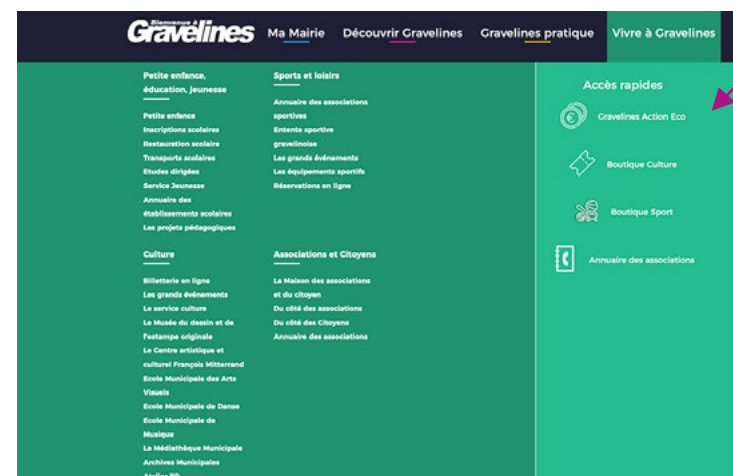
Bienvenue à Gravelines Ma Mairie Découvrir Gravelines Gravelines pratique Vivre à Gravelines

Petite enfance, éducation, jeunesse

Petite enfance
Inscriptions scolaires
Restauration scolaire
Transports scolaires
Etudes dirigées
Service Jeunesse
Annuaire des établissements scolaires
Les projets pédagogiques

Culture

Billetterie en ligne
Les grands événements
Le service culture
Le Musée du dessin et de l'estampe originale
Le Centre artistique et culturel François Mitterrand
Ecole Municipale des Arts Visuels
Ecole Municipale de Danse
Ecole Municipale de Musique
La Médiathèque Municipale
Archives Municipales
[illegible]

Sports et loisirs

Annuaire des associations sportives
Entente sportive gravelinoise
Les grands événements
Les équipements sportifs
Réservations en ligne

Associations et Citoyens

La Maison des associations et du citoyen
Du côté des associations
Du côté des Citoyens
Annuaire des associations

Accès rapides

Gravelines Action Eco
Boutique Culture
Boutique Sport
Annuaire des associations